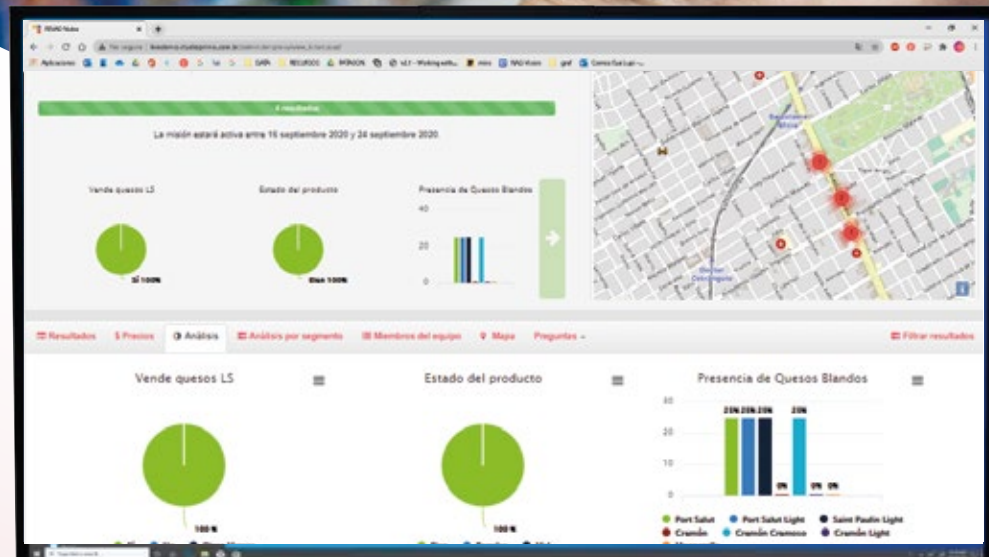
La misión estará activa entre 15 septiembre 2020 y 24 septiembre 2020

Vende quesos LS

Sí 100%

Estado del producto

Bien 100%

Presencia de Quesos Blandos

40

20

0

Resultados $ Precios Análisis Análisis por segmento Miembros del equipo Mapa Preguntas

Filtrar resultados

Vende quesos LS

100 %

Estado del producto

100 %

Presencia de Quesos Blandos

30

20

10

0

25% 25% 25% 25%

0% 0% 0% 0%

Port Salut Port Salut Light Saint Paulin Light Cremón Cremón Cremoso Cremón Light